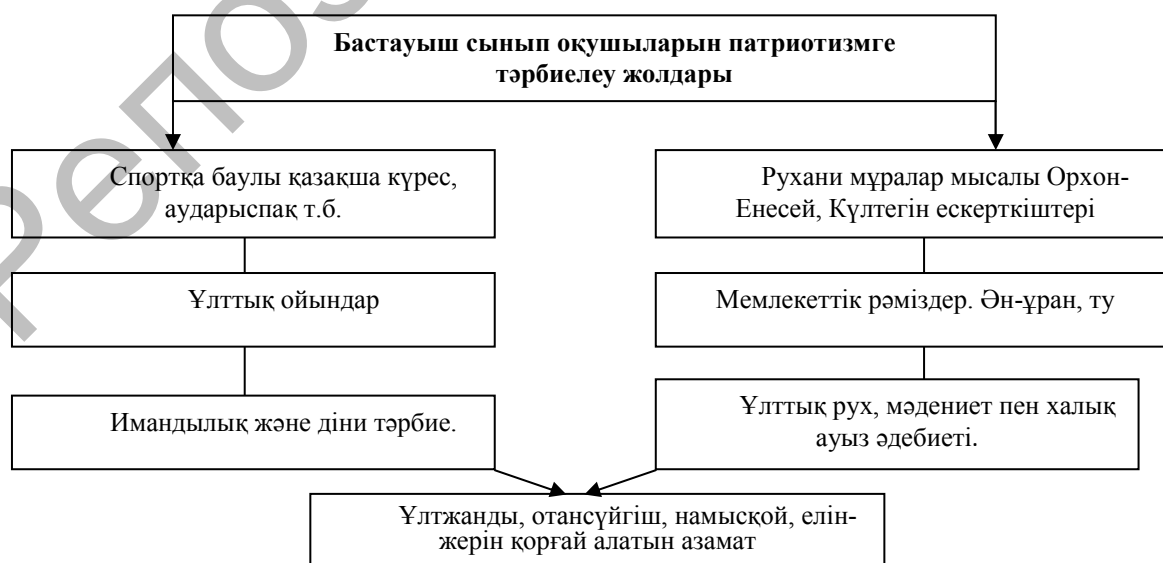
Бастауыш сынып оқушыларын патриотизмге тәрбиелеу жолдары

Спортқа баулы қазақша күрес, аударыспақ т.б.

Ұлттық ойындар

Имандылық және діни тәрбие.

Рухани мұралар мысалы Орхон-Енесей, Күлтегін ескерткіштері

Мемлекеттік рәміздер. Ән-ұран, ту

Ұлттық рух, мәдениет пен халық ауыз әдебиеті.

Ұлтжанды, отансүйгіш, намысқой, елін-жерін қорғай алатын азамат